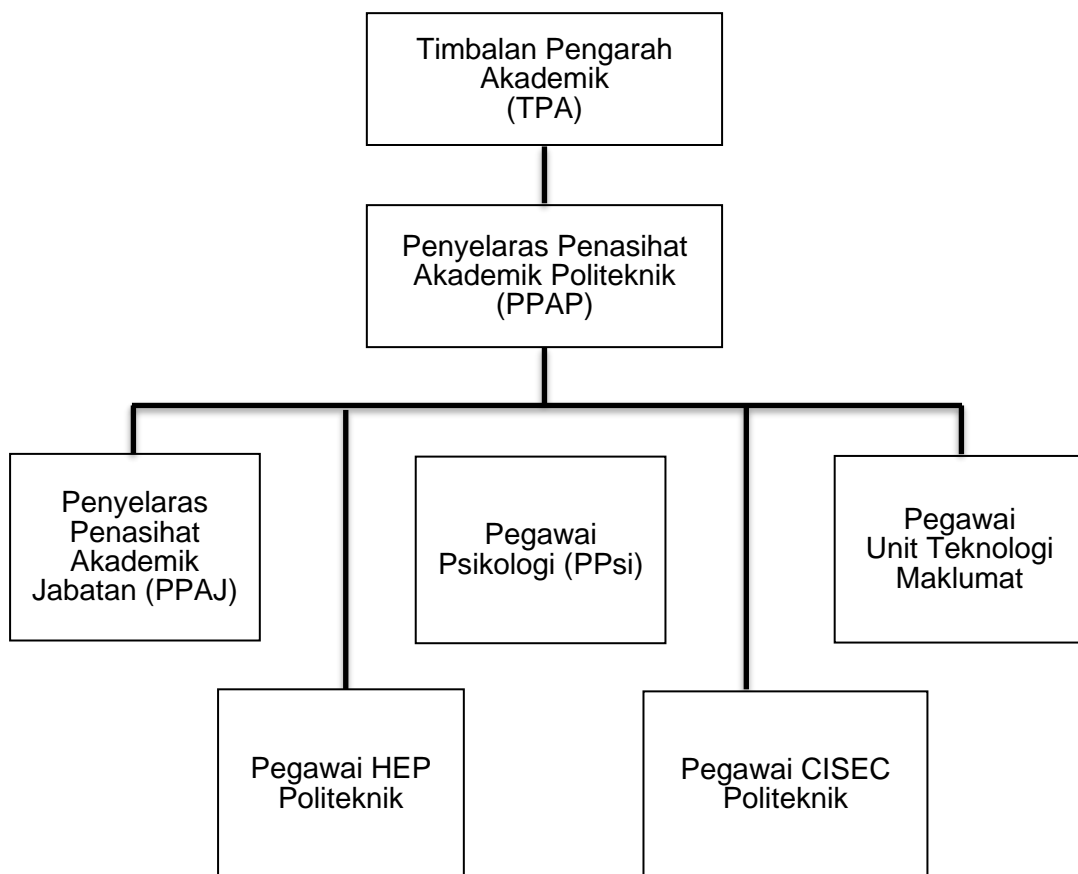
Timbalan Pengarah Akademik (TPA)

Penyelaras Penasihat Akademik Politeknik (PPAP)

Penyelaras Penasihat Akademik Jabatan (PPAJ)

Pegawai Psikologi (PPsi)

Pegawai Unit Teknologi Maklumat

Pegawai HEP Politeknik

Pegawai CISEC Politeknik